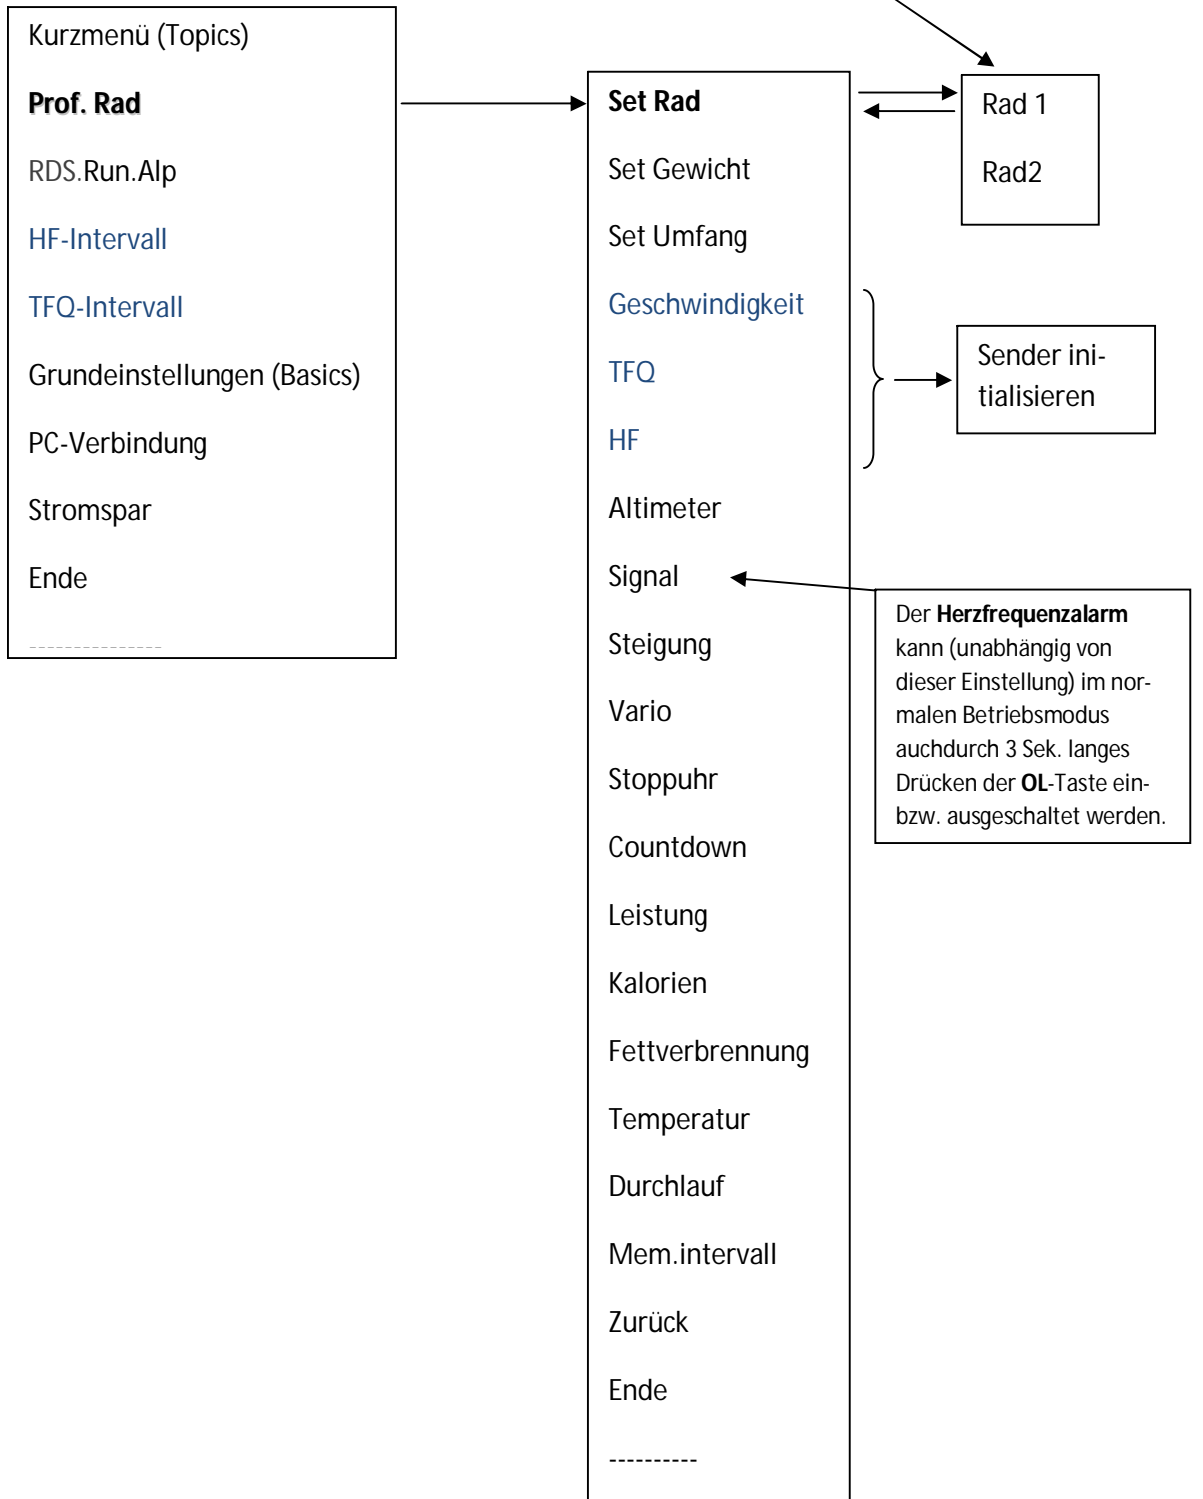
Kurzmenü (Topics)

**Prof. Rad**

RDS.Run.Alp

HF-Intervall

TFQ-Intervall

Grundeinstellungen (Basics)

PC-Verbindung

Stromspar

Ende

---------------

**Set Rad**

Set Gewicht

Set Umfang

Geschwindigkeit

TFQ

HF

Altimeter

Signal

Steigung

Vario

Stoppuhr

Countdown

Leistung

Kalorien

Fettverbrennung

Temperatur

Durchlauf

Mem.intervall

Zurück

Ende

----------

Rad 1

Rad2

Sender initialisieren

Der **Herzfrequenzalarm** kann (unabhängig von dieser Einstellung) im normalen Betriebsmodus auchdurch 3 Sek. langes Drücken der **OL**-Taste ein- bzw. ausgeschaltet werden.